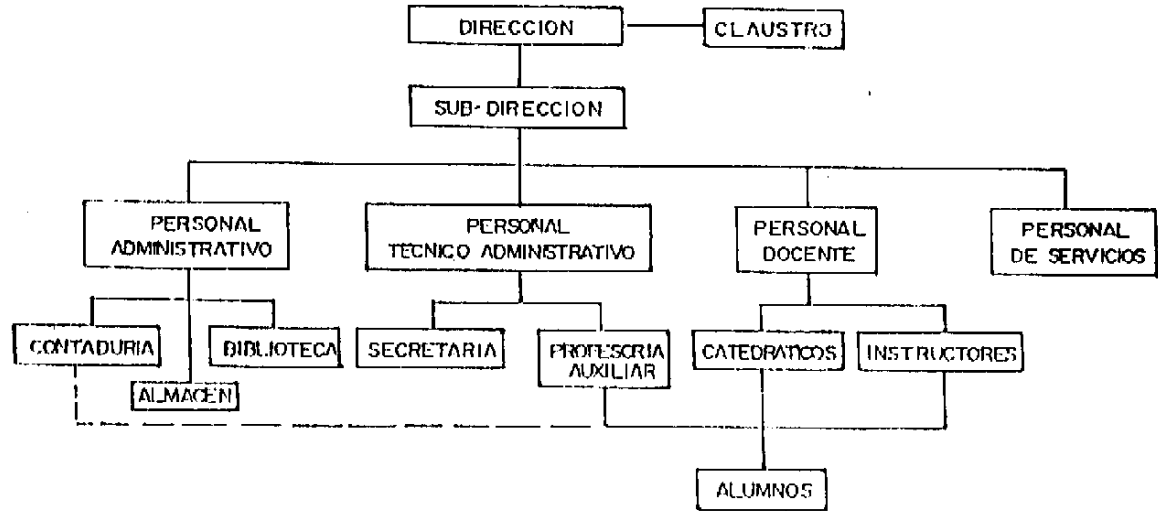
DIRECCION
CLAUSTRO
SUB-DIRECCION
PERSONAL ADMINISTRATIVO
PERSONAL TECNICO ADMINISTRATIVO
PERSONAL DOCENTE
PERSONAL DE SERVICIOS
CONTADURIA
ALMACEN
BIBLIOTECA
SECRETARIA
PROFESORIA AUXILIAR
CATEDRATICOS
INSTRUCTORES
ALUMNOS